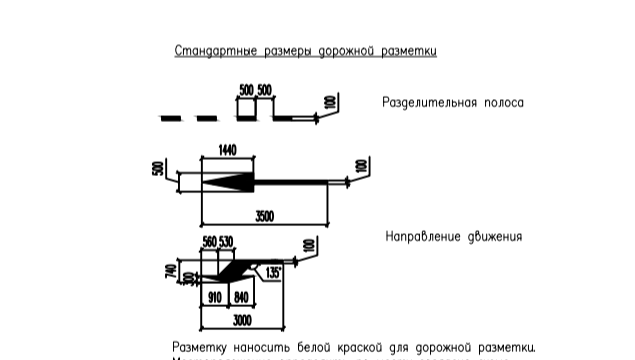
Стандартные размеры дорожной разметки

500 500
100
Разделительная полоса

1440
500
100
3500

Направление движения

560 530
100
740
300
135°
910 840
3000

Разметку наносить белой краской для дорожной разметки.
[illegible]